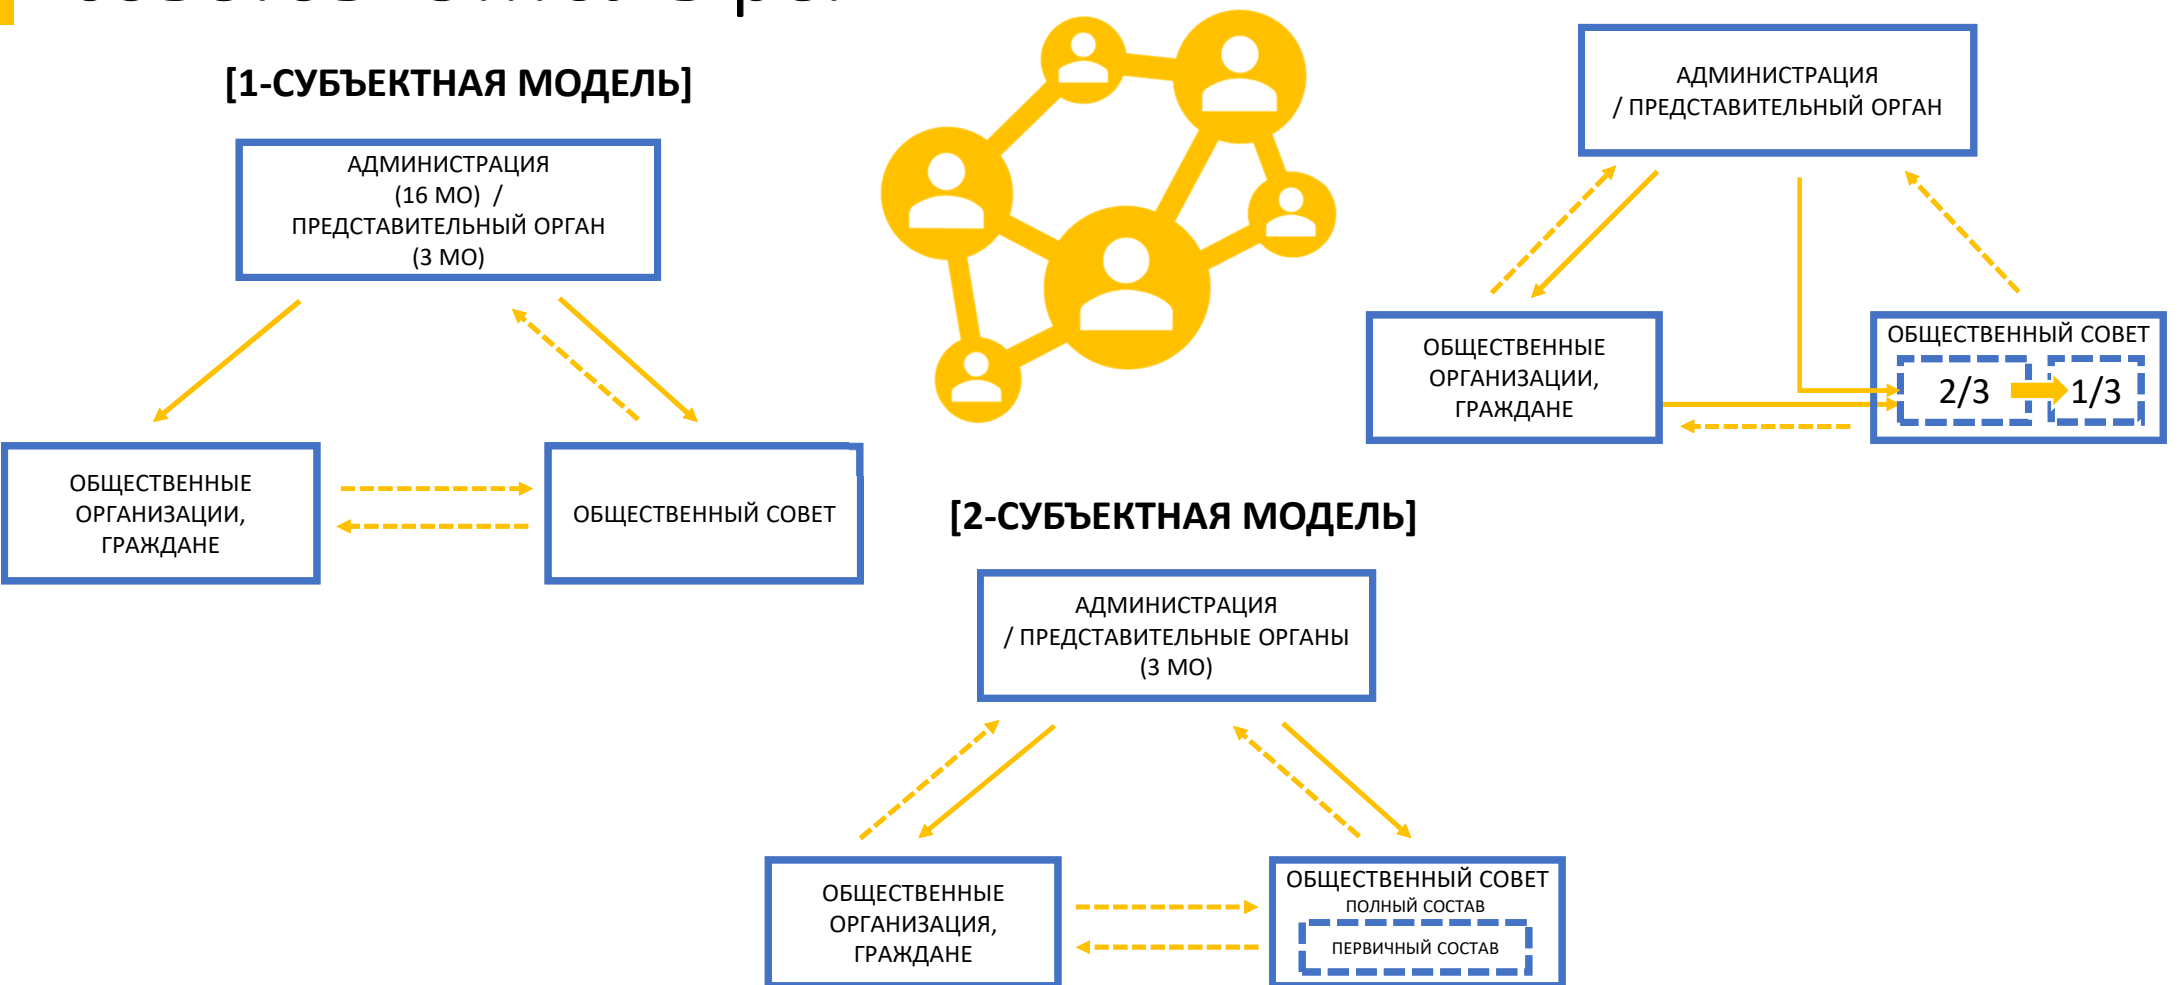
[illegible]

[1-СУБЪЕКТНАЯ МОДЕЛЬ]

АДМИНИСТРАЦИЯ (16 МО) / ПРЕДСТАВИТЕЛЬНЫЙ ОРГАН (3 МО)

ОБЩЕСТВЕННЫЕ ОРГАНИЗАЦИИ, ГРАЖДАНЕ

ОБЩЕСТВЕННЫЙ СОВЕТ

АДМИНИСТРАЦИЯ / ПРЕДСТАВИТЕЛЬНЫЙ ОРГАН

ОБЩЕСТВЕННЫЕ ОРГАНИЗАЦИИ, ГРАЖДАНЕ

ОБЩЕСТВЕННЫЙ СОВЕТ

2/3

1/3

[2-СУБЪЕКТНАЯ МОДЕЛЬ]

АДМИНИСТРАЦИЯ / ПРЕДСТАВИТЕЛЬНЫЕ ОРГАНЫ (3 МО)

ОБЩЕСТВЕННЫЕ ОРГАНИЗАЦИЯ, ГРАЖДАНЕ

ОБЩЕСТВЕННЫЙ СОВЕТ
ПОЛНЫЙ СОСТАВ
ПЕРВИЧНЫЙ СОСТАВ